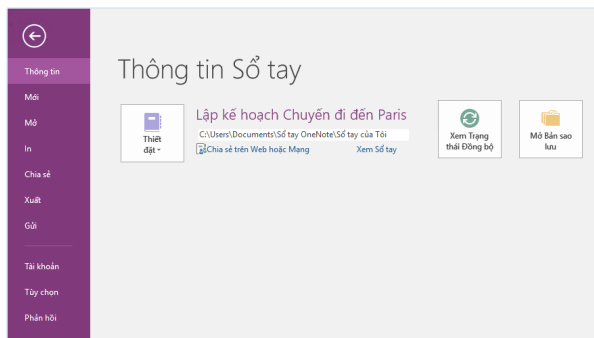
Thông tin
Mới
Mở
In
Chia sẻ
Xuất
Gửi
Tài khoản
Tùy chọn
Phản hồi

Thông tin Sổ tay

Thiết đặt

Lập kế hoạch Chuyến đi đến Paris
C:\Users\Documents\Sổ tay OneNote\Sổ tay của Tôi
Chia sẻ trên Web hoặc Mạng
Xem Sổ tay

Xem Trạng thái Đồng bộ

Mở Bản sao lưu